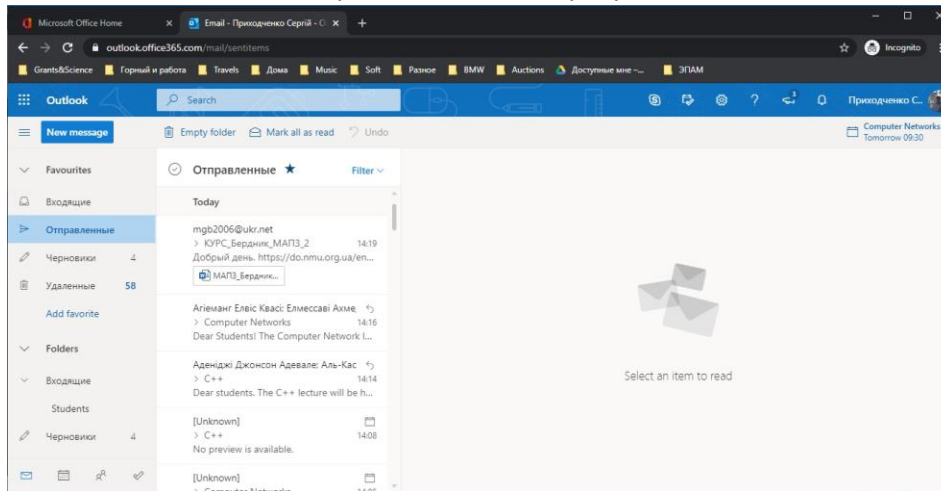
Microsoft Office Home
Email - Приходченко Сергій - О
outlook.office365.com/mail/sentitems
Incognito
Grants&Science
Горный и работа
Travels
Дома
Music
Soft
Разное
BMW
Auctions
Доступные мне -...
ЭПАМ
Outlook
Search
Приходченко С...
New message
Empty folder
Mark all as read
Undo
Computer Networks
Tomorrow 09:30
Favourites
Входящие
Отправленные
Черновики 4
Удаленные 58
Add favorite
Folders
Входящие
Students
Черновики 4
Отправленные ★
Filter
Today
mgb2006@ukr.net
> КУРС_Бердник_МАПЗ_2 14:19
Добрий день. https://do.nmu.org.ua/en...
МАПЗ_Бердник...
Агіеманг Елвіс Кваsі; Елмессаві Ахме
> Computer Networks 14:16
Dear Students! The Computer Network l...
Аденіджі Джонсон Адевале; Аль-Кас
> C++ 14:14
Dear students. The C++ lecture will be h...
[Unknown]
> C++ 14:08
No preview is available.
[Unknown]
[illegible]
Select an item to read